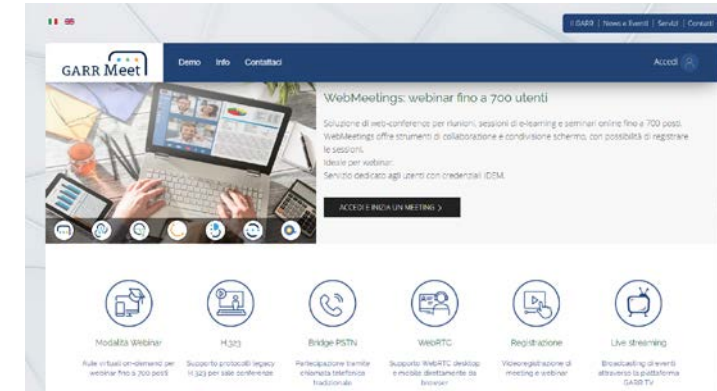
Il GARR | News e Eventi | Servizi | Contatti

GARR Meet

Demo Info Contattaci

Accedi

WebMeetings: webinar fino a 700 utenti

Soluzione di web-conference per riunioni, sessioni di e-learning e seminari online fino a 700 posti. WebMeetings offre strumenti di collaborazione e condivisione schermo, con possibilità di registrare le sessioni.
Ideale per webinar.
Servizio dedicato agli utenti con credenziali IDEM.

ACCEDI E INIZIA UN MEETING >

Modalità Webinar
Aule virtuali on-demand per webinar fino a 700 posti

H.323
Supporto protocolli legacy H.323 per sale conferenze

Bridge PSTN
Partecipazione tramite chiamata telefonica tradizionale

WebRTC
Supporto WebRTC desktop e mobile direttamente da browser

Registrazione
Videoregistrazione di meeting e webinar

Live streaming
Broadcasting di eventi attraverso la piattaforma GARR TV